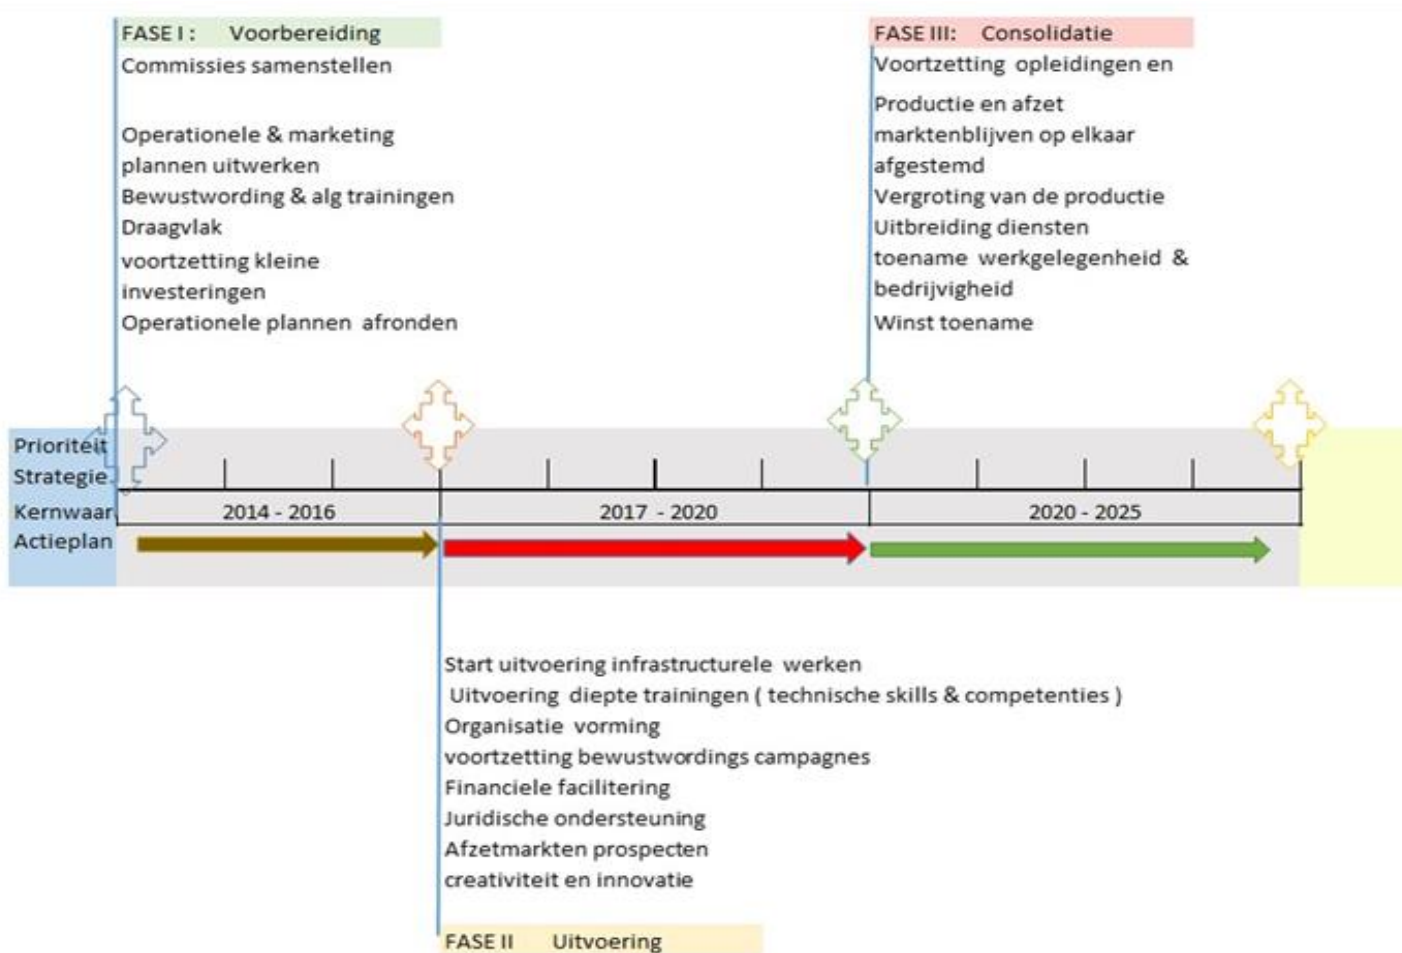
FASE I : Voorbereiding
Commissies samenstellen

Operationele & marketing plannen uitwerken
Bewustwording & alg trainingen
Draagvlak
voortzetting kleine investeringen
Operationele plannen afronden

FASE III: Consolidatie
Voortzetting opleidingen en

Productie en afzet marktenblijven op elkaar afgestemd
Vergroting van de productie
Uitbreiding diensten
toename werkgelegenheid & bedrijvigheid
Winst toename

Prioriteit
Strategie
Kernwaar
Actieplan

2014 - 2016
2017 - 2020
2020 - 2025

Start uitvoering infrastructurele werken
Uitvoering diepte trainingen ( technische skills & competenties )
Organisatie vorming
voortzetting bewustwordings campagnes
Financiele facilitering
Juridische ondersteuning
Afzetmarkten prospecten
creativiteit en innovatie

FASE II Uitvoering